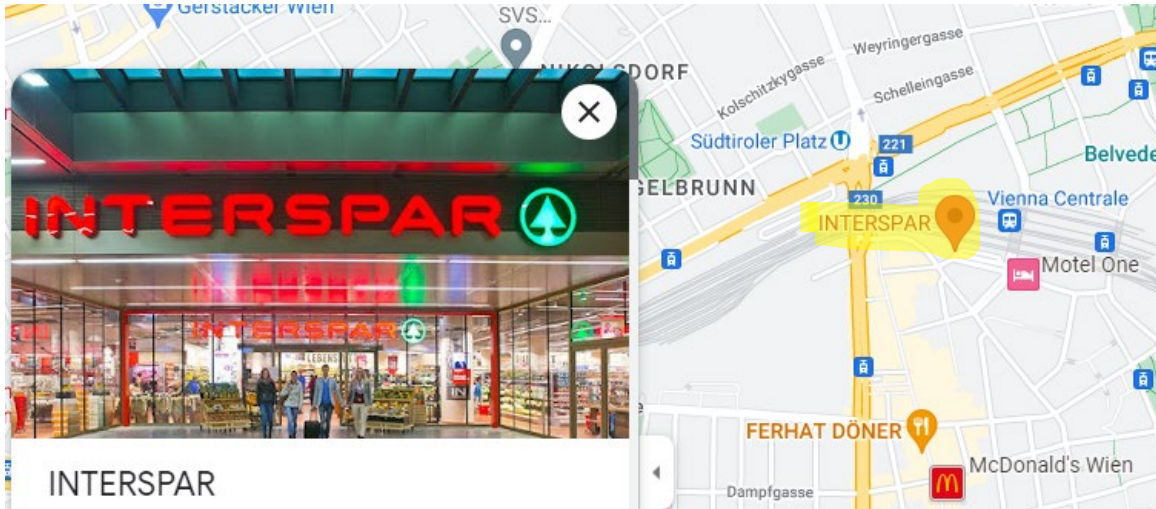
Gerstäcker Wien
SVS...
NIKOLSDORF
Weyringergasse
Kolschitzkygasse
Schelleingasse
Südtiroler Platz
221
Belvede
GELBRUNN
230
Vienna Centrale
INTERSPAR
Motel One
INTERSPAR
INTERSPAR
FERHAT DÖNER
McDonald's Wien
Dampfgasse
INTERSPAR